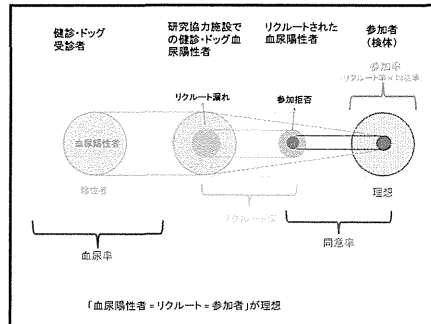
健診・ドッグ受診者

研究協力施設での健診・ドッグ血尿陽性者

リクルートされた血尿陽性者

参加者（検体）

参加率
リクルート率 × 同意率

リクルート漏れ

参加拒否

血尿陽性者

移住者

理想

リクルート率

同意率

血尿率

「血尿陽性者 = リクルート = 参加者」が理想